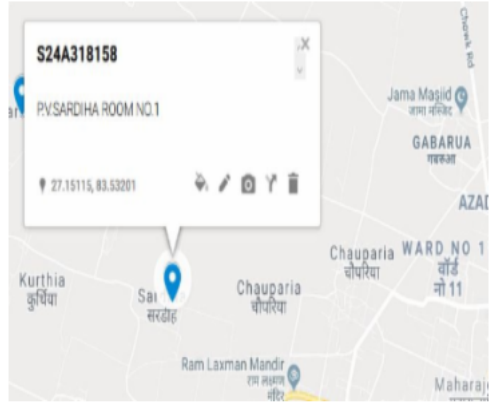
S24A318158

P.V.SARDIHA ROOM NO.1

27.15115, 83.53201

×

Chowk Rd

Jama Masjid
जामा मस्जिद

GABARUA
गबरूआ

AZAD

Chauparia
चौपरिया

WARD NO 11
वॉर्ड नो 11

Kurthia
कुर्थिया

Sa
सरडीह

Chauparia
चौपरिया

Ram Laxman Mandir
राम लक्ष्मण मंदिर

Maharaj